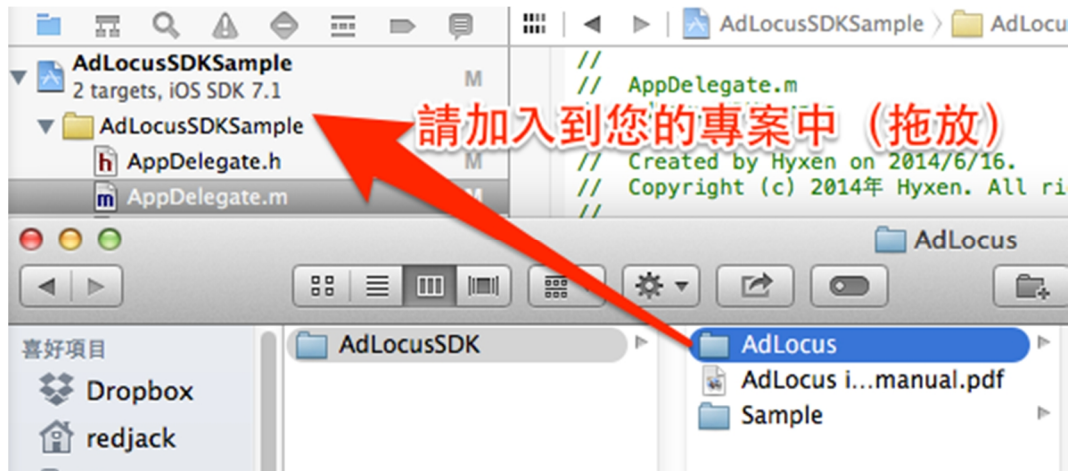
AdLocusSDKSample 〉 AdLocu

AdLocusSDKSample
2 targets, iOS SDK 7.1
M

AdLocusSDKSample
AppDelegate.h
M
AppDelegate.m
M

//
// AppDelegate.m

// Created by Hyxen on 2014/6/16.
// Copyright (c) 2014年 Hyxen. All ri
//

請加入到您的專案中（拖放）

AdLocus

喜好項目
Dropbox
redjack

AdLocusSDK

AdLocus
AdLocus i...manual.pdf
Sample